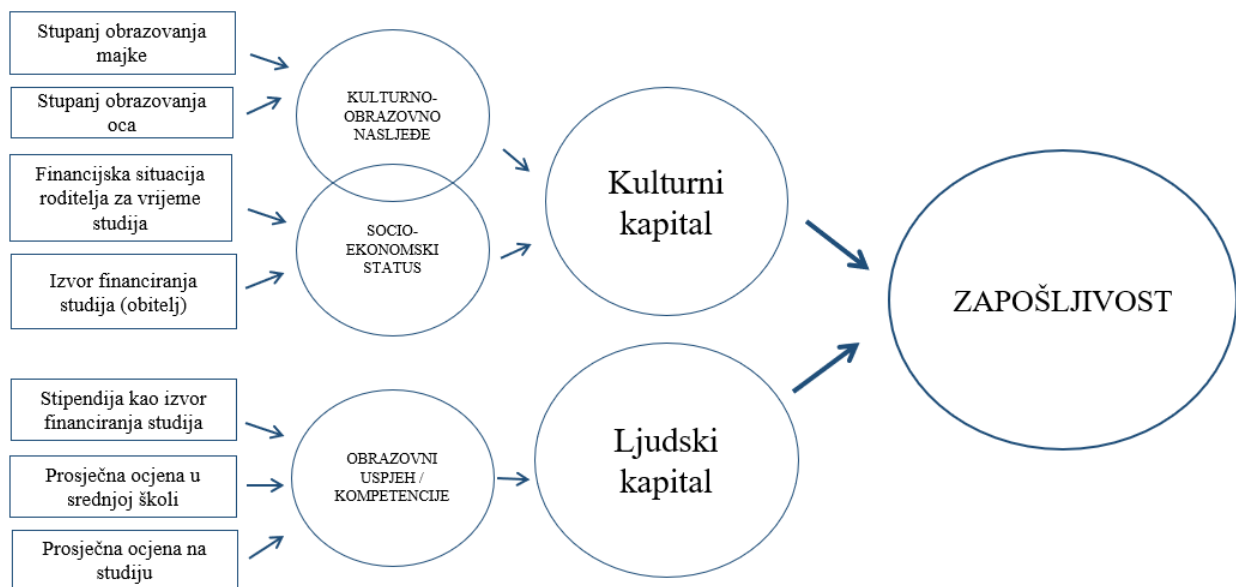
Stupanj obrazovanja majke

Stupanj obrazovanja oca

Financijska situacija roditelja za vrijeme studija

Izvor financiranja studija (obitelj)

Stipendija kao izvor financiranja studija

Prosječna ocjena u srednjoj školi

Prosječna ocjena na studiju

KULTURNO-OBRAZOVNO NASLJEĐE

SOCIO-EKONOMSKI STATUS

OBRAZOVNI USPJEH / KOMPETENCIJE

Kulturni kapital

Ljudski kapital

ZAPOŠLJIVOST